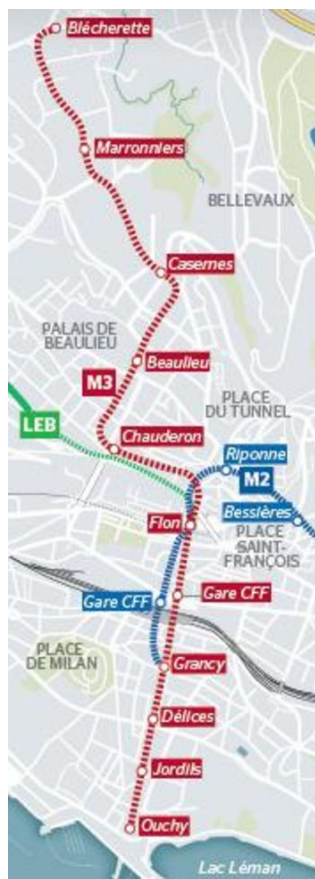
Blécherette

Marronniers

BELLEVAUX

Casernes

PALAIS DE BEAULIEU

Beaulieu

M3

PLACE DU TUNNEL

LEB

Chauderon

Riponne

M2

Bessières

Flon

PLACE SAINT-FRANÇOIS

Gare CFF

Gare CFF

PLACE DE MILAN

Grancy

Délices

Jordils

Ouchy

Lac Léman